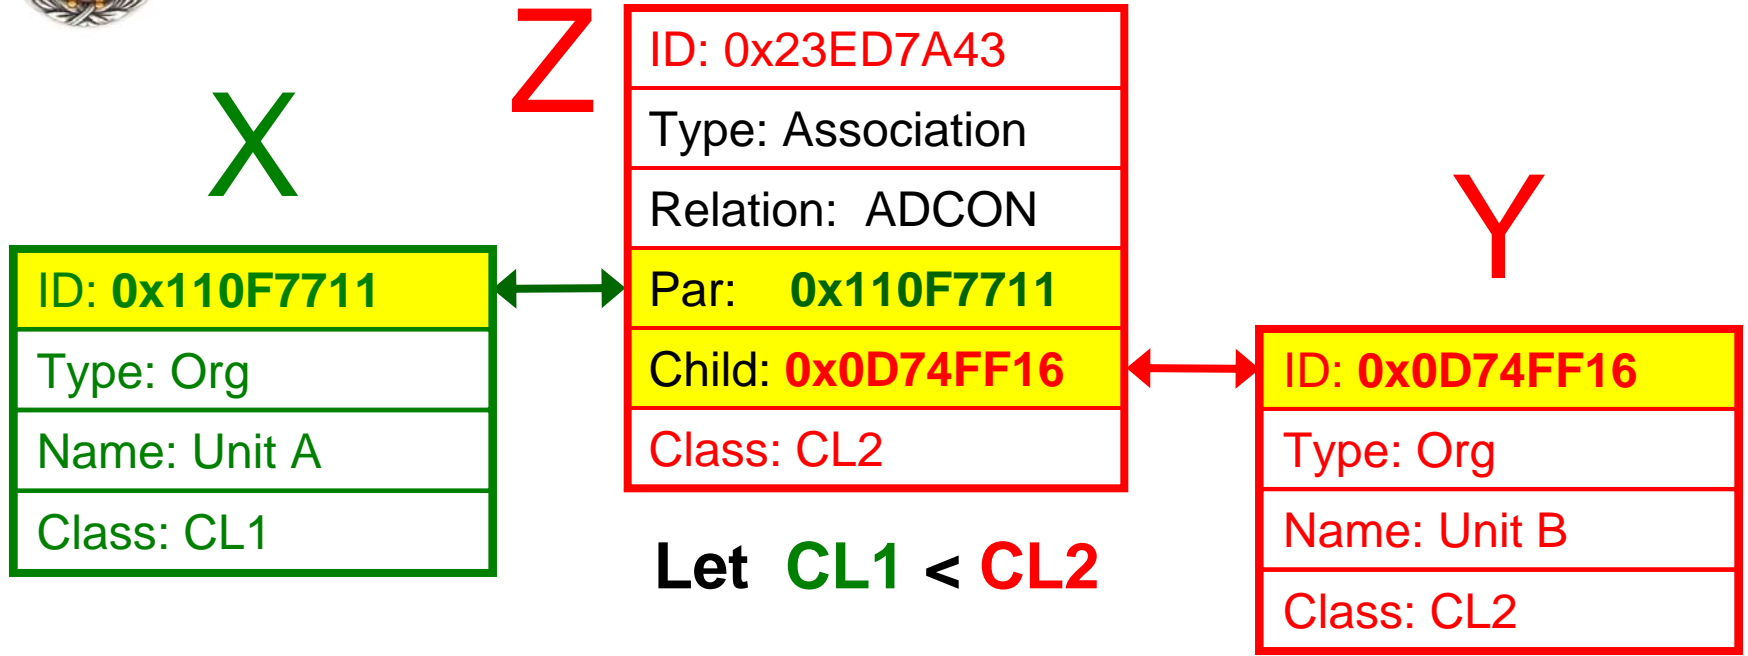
Z

X

Y

ID: 0x23ED7A43
Type: Association
Relation: ADCON
Par: 0x110F7711
Child: 0x0D74FF16
Class: CL2

ID: 0x110F7711
Type: Org
Name: Unit A
Class: CL1

ID: 0x0D74FF16
Type: Org
Name: Unit B
Class: CL2

Let CL1 < CL2